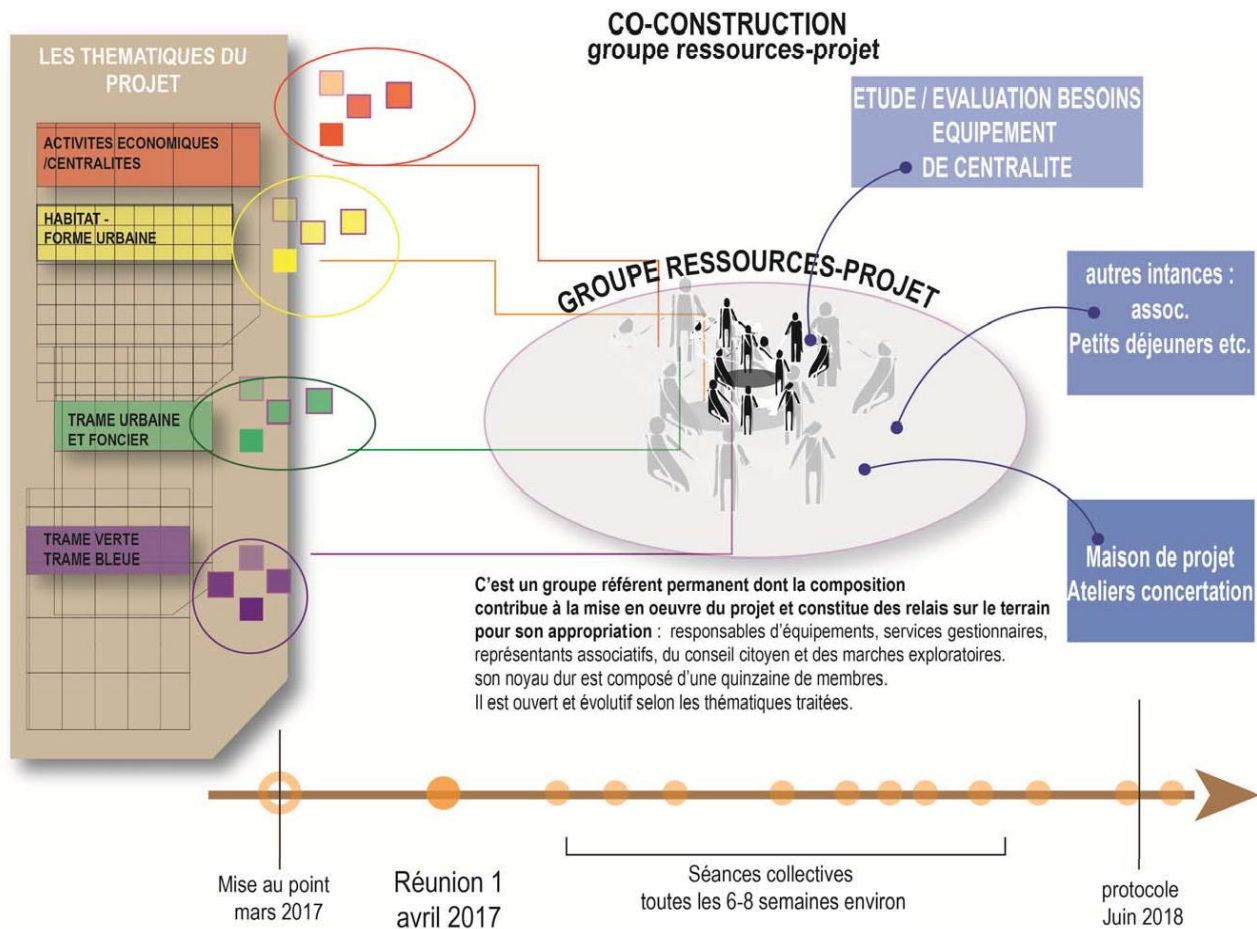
CO-CONSTRUCTION
groupe ressources-projet

LES THEMATIQUES DU PROJET

ACTIVITES ECONOMIQUES /CENTRALITES

HABITAT - FORME URBAINE

TRAME URBAINE ET FONCIER

TRAME VERTE TRAME BLEUE

ETUDE / EVALUATION BESOINS EQUIPEMENT DE CENTRALITE

GROUPE RESSOURCES-PROJET

autres intances : assoc. Petits déjeuners etc.

Maison de projet Ateliers concertation

C'est un groupe référent permanent dont la composition contribue à la mise en oeuvre du projet et constitue des relais sur le terrain pour son appropriation : responsables d'équipements, services gestionnaires, représentants associatifs, du conseil citoyen et des marches exploratoires. son noyau dur est composé d'une quinzaine de membres. Il est ouvert et évolutif selon les thématiques traitées.

Mise au point mars 2017

Réunion 1 avril 2017

Séances collectives toutes les 6-8 semaines environ

protocole Juin 2018